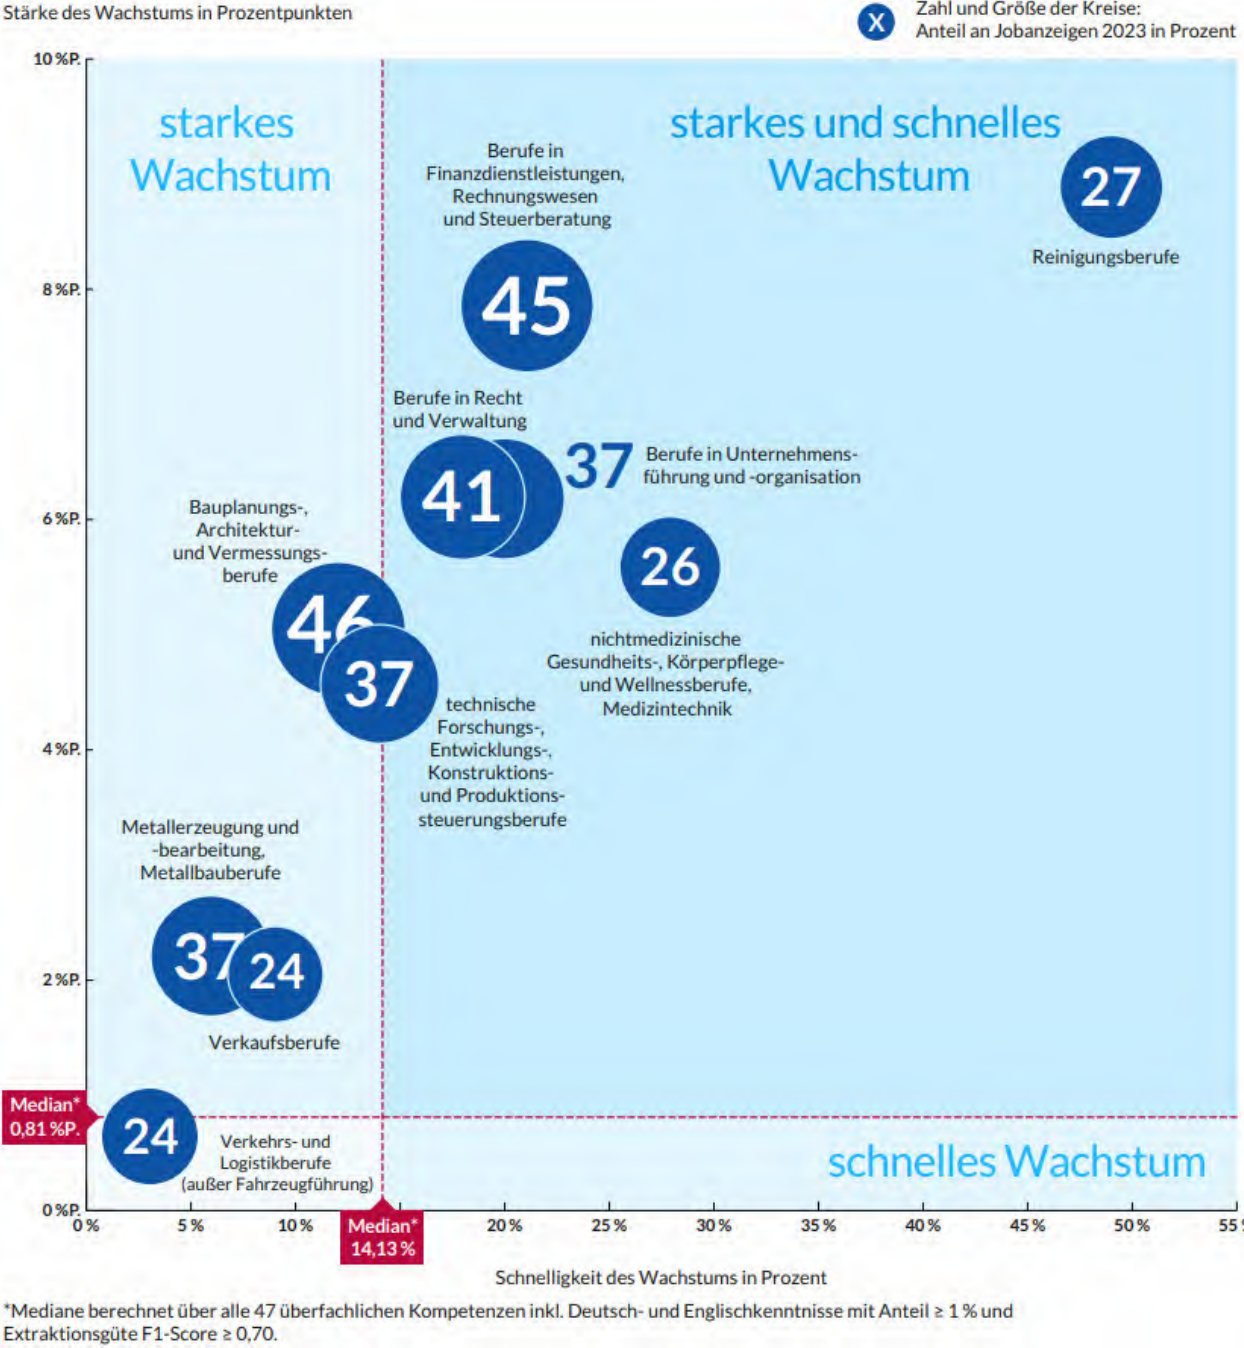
Stärke des Wachstums in Prozentpunkten

X Zahl und Größe der Kreise: Anteil an Jobanzeigen 2023 in Prozent

10 %P.

8 %P.

6 %P.

4 %P.

2 %P.

0 %P.

starkes Wachstum

starkes und schnelles Wachstum

Berufe in Finanzdienstleistungen, Rechnungswesen und Steuerberatung

45

27

Reinigungsberufe

Berufe in Recht und Verwaltung

41

37

Berufe in Unternehmensführung und -organisation

26

nichtmedizinische Gesundheits-, Körperpflege- und Wellnessberufe, Medizintechnik

Bauplanungs-, Architektur- und Vermessungsberufe

46

37

technische Forschungs-, Entwicklungs-, Konstruktions- und Produktionssteuerungsberufe

Metallerzeugung und -bearbeitung, Metallbauberufe

37

24

Verkaufsberufe

Median* 0,81 %P.

24

Verkehrs- und Logistikberufe (außer Fahrzeugführung)

schnelles Wachstum

0 % 5 % 10 % Median* 14,13 % 20 % 25 % 30 % 35 % 40 % 45 % 50 % 55 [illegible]

Schnelligkeit des Wachstums in Prozent

*Mediane berechnet über alle 47 überfachlichen Kompetenzen inkl. Deutsch- und Englischkenntnisse mit Anteil ≥ 1 % und Extraktionsgüte F1-Score ≥ 0,70.